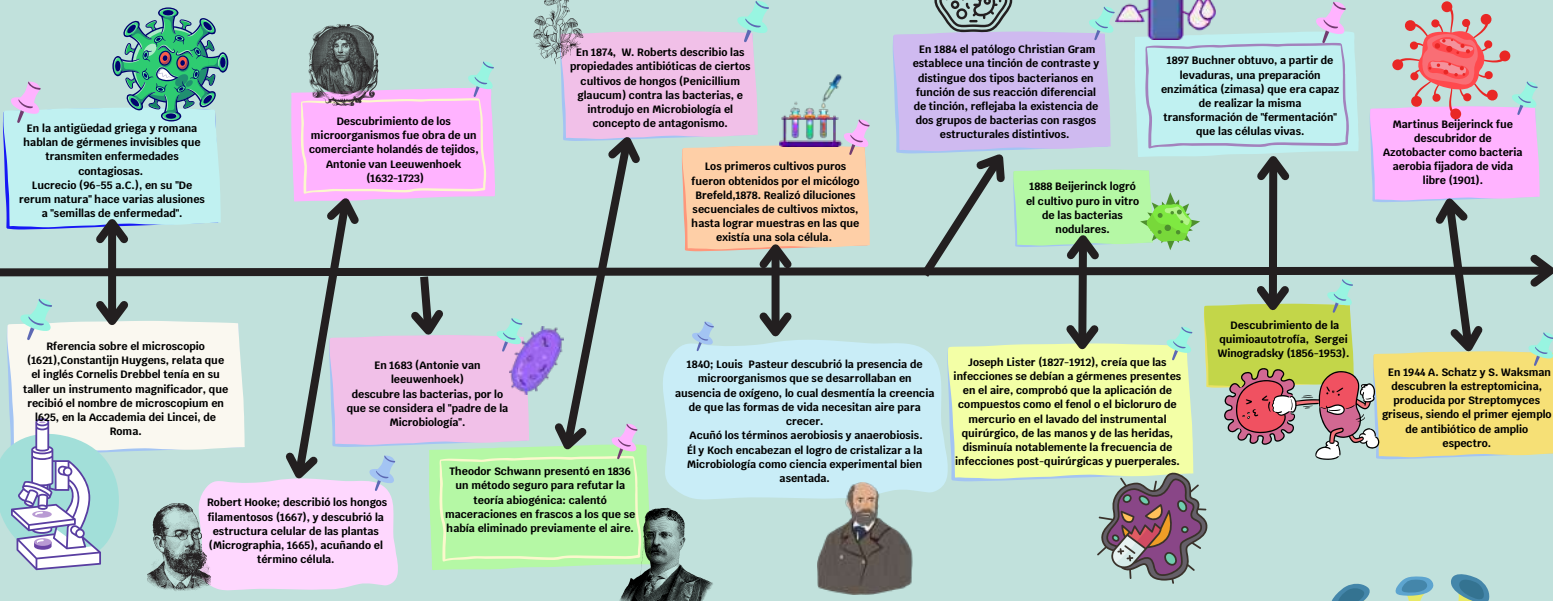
En la antigüedad griega y romana hablan de gérmenes invisibles que transmiten enfermedades contagiosas.
Lucrecio (96-55 a.C.), en su "De rerum natura" hace varias alusiones a "semillas de enfermedad".

Descubrimiento de los microorganismos fue obra de un comerciante holandés de tejidos, Antonie van Leeuwenhoek (1632-1723)

En 1874, W. Roberts describio las propiedades antibióticas de ciertos cultivos de hongos (Penicillium glaucum) contra las bacterias, e introdujo en Microbiología el concepto de antagonismo.

Los primeros cultivos puros fueron obtenidos por el micólogo Brefeld,1878. Realizó diluciones secuenciales de cultivos mixtos, hasta lograr muestras en las que existía una sola célula.

En 1884 el patólogo Christian Gram establece una tinción de contraste y distingue dos tipos bacterianos en función de sus reacción diferencial de tinción, reflejaba la existencia de dos grupos de bacterias con rasgos estructurales distintivos.

1888 Beijerinck logró el cultivo puro in vitro de las bacterias nodulares.

1897 Buchner obtuvo, a partir de levaduras, una preparación enzimática (zimasa) que era capaz de realizar la misma transformación de "fermentación" que las células vivas.

Martinus Beijerinck fue descubridor de Azotobacter como bacteria aerobia fijadora de vida libre (1901).

Rferencia sobre el microscopio (1621),Constantijn Huygens, relata que el inglés Cornelis Drebbel tenía en su taller un instrumento magnificador, que recibió el nombre de microscopium en 1625, en la Accademia dei Lincei, de Roma.

En 1683 (Antonie van leeuwenhoek) descubre las bacterias, por lo que se considera el "padre de la Microbiología".

Robert Hooke; describió los hongos filamentosos (1667), y describió la estructura celular de las plantas (Micrographia, 1665), acuñando el término célula.

Theodor Schwann presentó en 1836 un método seguro para refutar la teoría abiogénica: calentó maceraciones en frascos a los que se había eliminado previamente el aire.

1840; Louis Pasteur descubrió la presencia de microorganismos que se desarrollaban en ausencia de oxígeno, lo cual desmentía la creencia de que las formas de vida necesitan aire para crecer.
Acuñó los términos aerobiosis y anaerobiosis.
Él y Koch encabezan el logro de cristalizar a la Microbiología como ciencia experimental bien asentada.

Joseph Lister (1827-1912), creía que las infecciones se debían a gérmenes presentes en el aire, comprobó que la aplicación de compuestos como el fenol o el bicloruro de mercurio en el lavado del instrumental quirúrgico, de las manos y de las heridas, disminuía notablemente la frecuencia de infecciones post-quirúrgicas y puerperales.

Descubrimiento de la quimioautotrofía, Sergei Winogradsky (1856-1953).

En 1944 A. Schatz y S. Waksman descubren la estreptomicina, producida por Streptomyces griseus, siendo el primer ejemplo de antibiótico de amplio espectro.